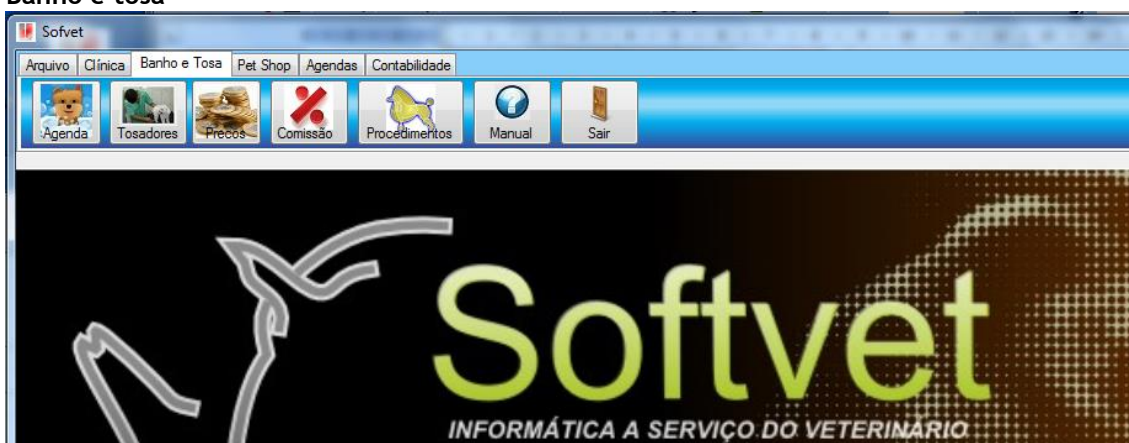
Banho e tosa

Sofvet

Arquivo | Clínica | Banho e Tosa | Pet Shop | Agendas | Contabilidade

Agenda | Tosadores | Preços | Comissão | Procedimentos | Manual | Sair

Softvet

INFORMÁTICA A SERVIÇO DO VETERINÁRIO